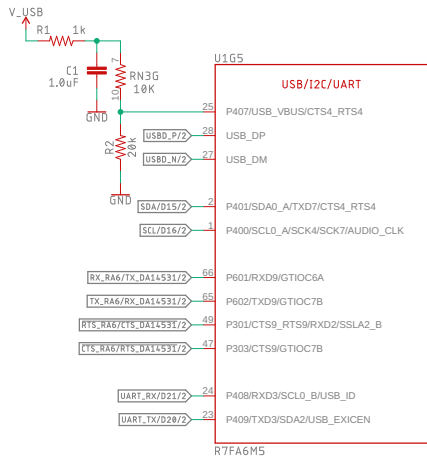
V_USB

R1 1k

C1
1.0uF

7
RN3G
10
10K

GND

R2
20k

GND

U1G5

USB/I2C/UART

25 P407/USB_VBUS/CTS4_RTS4

USBD_P/2 28 USB_DP

USBD_N/2 27 USB_DM

SDA/D15/2 2 P401/SDA0_A/TXD7/CTS4_RTS4

SCL/D16/2 1 P400/SCL0_A/SCK4/SCK7/AUDIO_CLK

RX_RA6/TX_DA14531/2 66 P601/RXD9/GTIOC6A

TX_RA6/RX_DA14531/2 65 P602/TXD9/GTIOC7B

RTS_RA6/CTS_DA14531/2 49 P301/CTS9_RTS9/RXD2/SSLA2_B

CTS_RA6/RTS_DA14531/2 47 P303/CTS9/GTIOC7B

UART_RX/D21/2 24 P408/RXD3/SCL0_B/USB_ID

UART_TX/D20/2 23 P409/TXD3/SDA2/USB_EXICEN

R7FA6M5